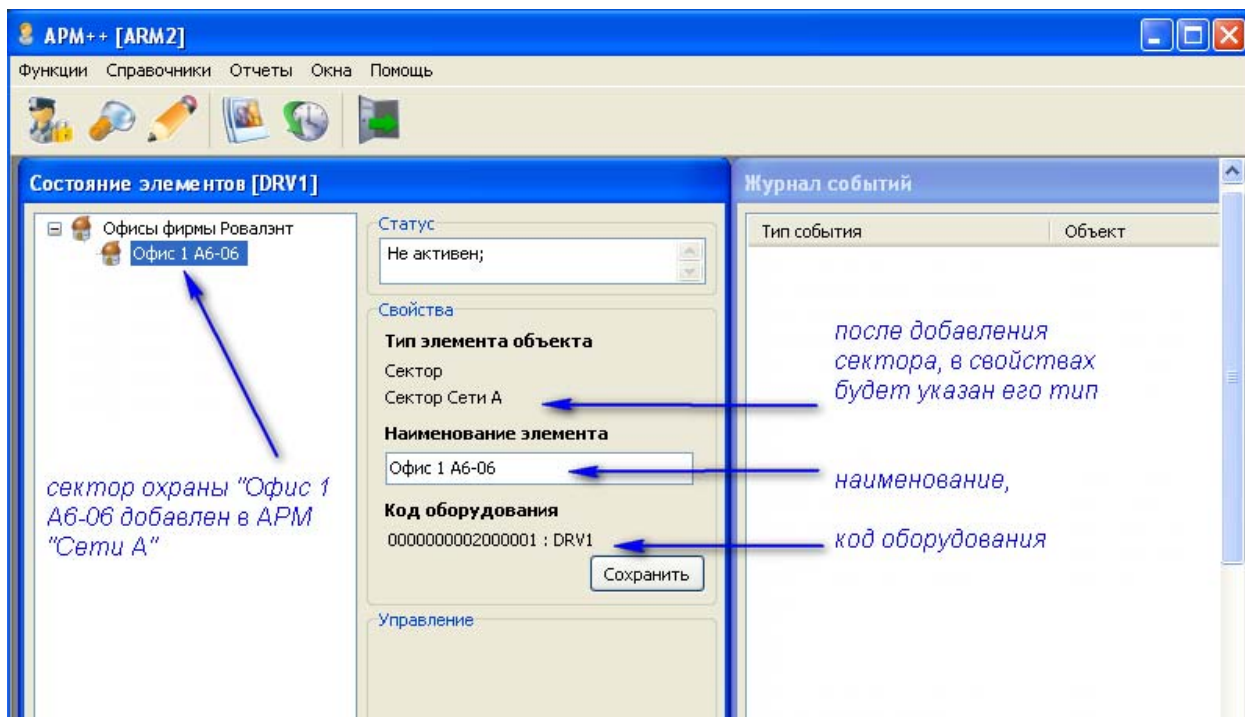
АРМ++ [ARM2]

Функции Справочники Отчеты Окна Помощь

Состояние элементов [DRV1]

Офисы фирмы Ровалэнт
Офис 1 А6-06

Статус
Не активен;

Свойства
Тип элемента объекта
Сектор
Сектор Сети А
Наименование элемента
Офис 1 А6-06
Код оборудования
0000000002000001 : DRV1
Сохранить

Управление

Журнал событий

| Тип события | Объект |
|---|---|

сектор охраны "Офис 1 А6-06 добавлен в АРМ "Сети А"

после добавления сектора, в свойствах будет указан его тип

наименование,

код оборудования